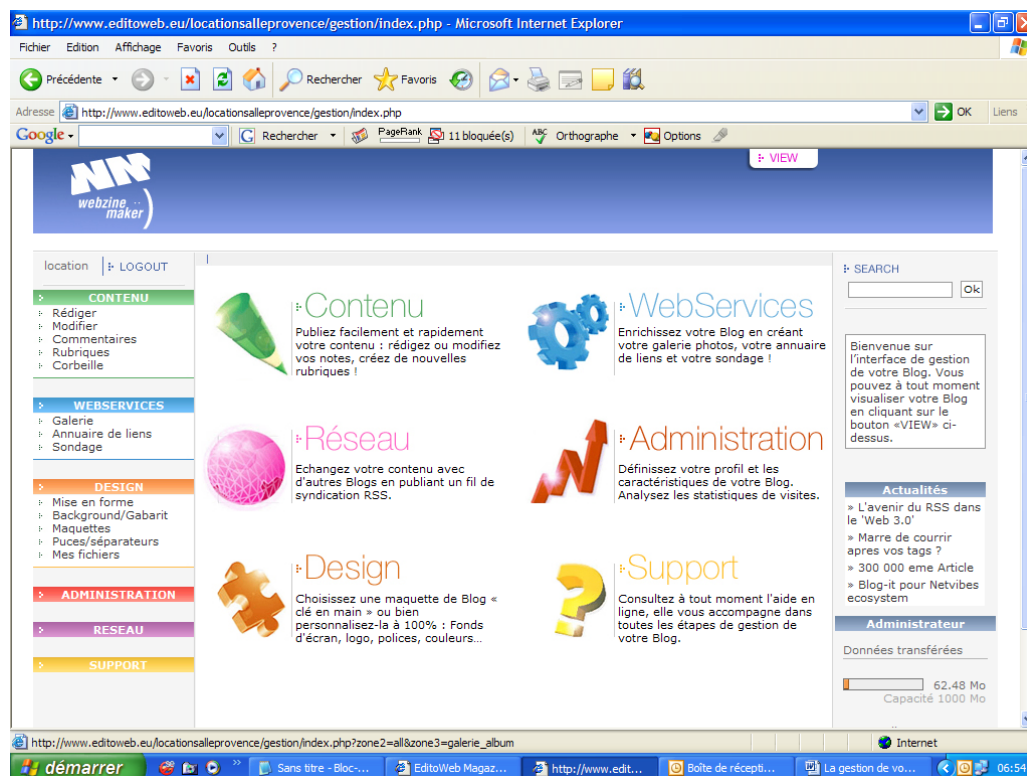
http://www.editoweb.eu/locationsalleprovence/gestion/index.php - Microsoft Internet Explorer

Fichier Edition Affichage Favoris Outils ?

Précédente Rechercher Favoris

Adresse http://www.editoweb.eu/locationsalleprovence/gestion/index.php OK Liens

Google Rechercher PageRank 11 bloquée(s) Orthographe Options

VIEW

webzine maker

location | LOGOUT

CONTENU
Rédiger
Modifier
Commentaires
Rubriques
Corbeille

WEBSERVICES
Galerie
Annuaire de liens
Sondage

DESIGN
Mise en forme
Background/Gabarit
Maquettes
Puces/séparateurs
Mes fichiers

ADMINISTRATION

RESEAU

SUPPORT

Contenu
Publiez facilement et rapidement votre contenu : rédigez ou modifiez vos notes, créez de nouvelles rubriques !

WebServices
Enrichissez votre Blog en créant votre galerie photos, votre annuaire de liens et votre sondage !

Réseau
Echangez votre contenu avec d'autres Blogs en publiant un fil de syndication RSS.

Administration
Définissez votre profil et les caractéristiques de votre Blog. Analysez les statistiques de visites.

Design
Choisissez une maquette de Blog « clé en main » ou bien personnalisez-la à 100% : Fonds d'écran, logo, polices, couleurs...

Support
Consultez à tout moment l'aide en ligne, elle vous accompagne dans toutes les étapes de gestion de votre Blog.

SEARCH
Ok

Bienvenue sur l'interface de gestion de votre Blog. Vous pouvez à tout moment visualiser votre Blog en cliquant sur le bouton «VIEW» ci-dessus.

Actualités
» L'avenir du RSS dans le 'Web 3.0'
» Marre de courrir apres vos tags ?
» 300 000 eme Article
» Blog-it pour Netvibes ecosystem

Administrateur
Données transférées
62.48 Mo
Capacité 1000 Mo

http://www.editoweb.eu/locationsalleprovence/gestion/index.php?zone2=all&zone3=galerie_album
Internet

démarrer Sans titre - Bloc-... EditoWeb Magaz... http://www.edit... Boîte de récepti... La gestion de vo... 06:54